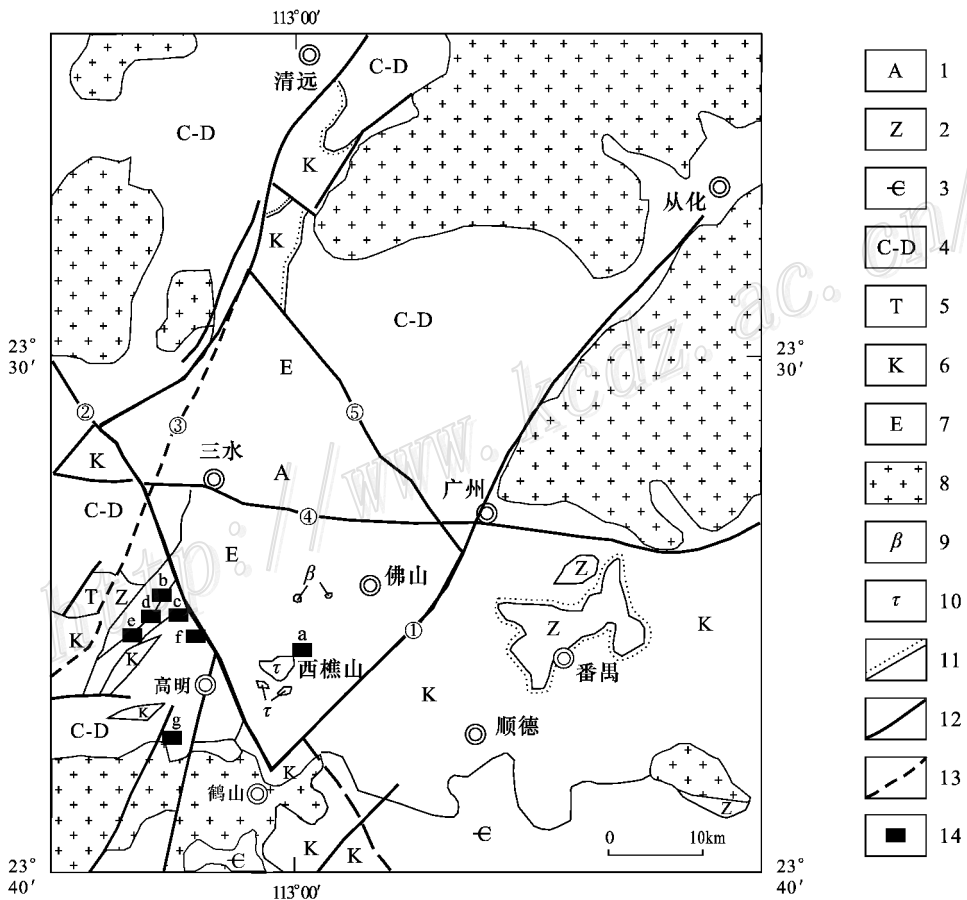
113°00′

清远
C-D
C-D
K
从化
K
C-D
23° 30′
23° 30′
E
②
③
⑤
三水
K
A
广州
C-D
④
E
β
佛山
T
Z
b
d
c
e
f
a
Z
K
K
τ
西樵山
①
Z
番禺
K
高明
τ
K
C-D
g
顺德
K
鹤山
Z
€
K
K
€
0
10km
23° 40′
113°00′
23° 40′

| | |
|---|---|
| A | 1 |
| Z | 2 |
| € | 3 |
| C-D | 4 |
| T | 5 |
| K | 6 |
| E | 7 |
| | 8 |
| $\beta$ | 9 |
| $\tau$ | 10 |
| | 11 |
| | 12 |
| | 13 |
| | 14 |

http://www.kcdz.ac.cn/